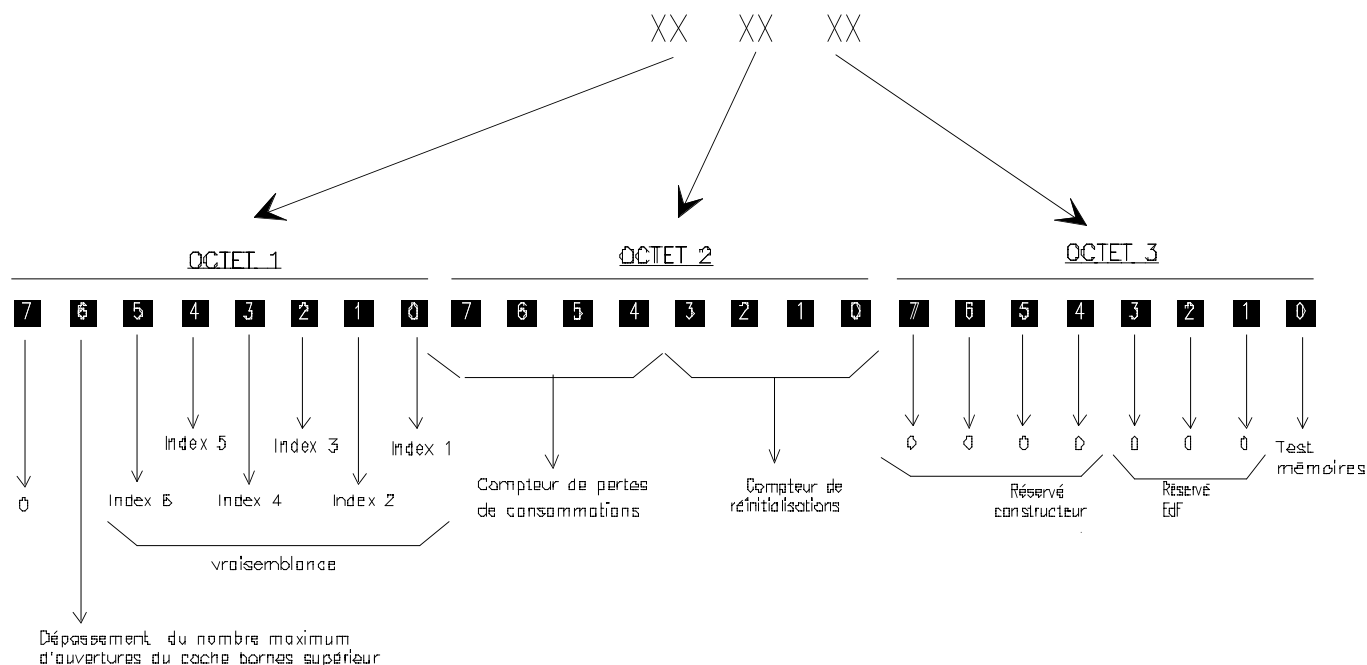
XX XX XX

OCTET 1

OCTET 2

OCTET 3

7 6 5 4 3 2 1 0 7 6 5 4 3 2 1 0 7 6 5 4 3 2 1 0

Index 5

Index 3

Index 1

0

Index 6

Index 4

Index 2

vraisemblance

Compteur de pertes de consommations

Compteur de réinitialisations

0 0 0 0 0 0 0

Test mémoires

Réservé constructeur

Réservé EdF

Dépassement du nombre maximum d'ouvertures du cache bornes supérieur